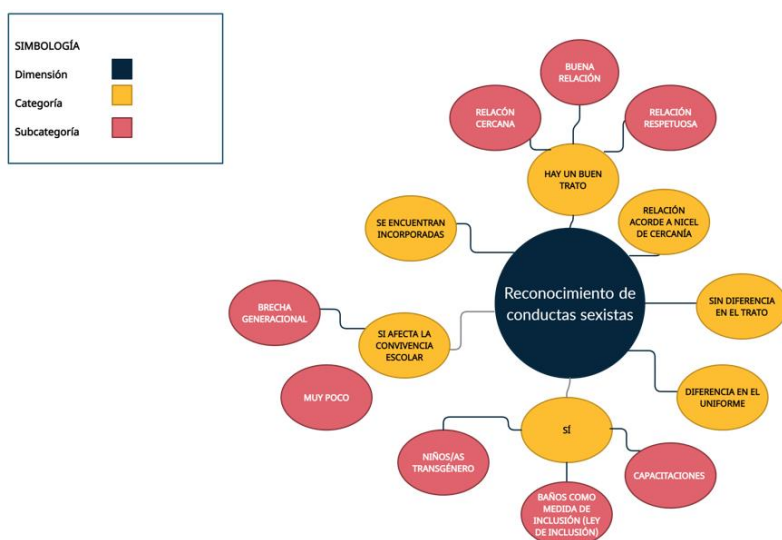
SIMBOLOGÍA
Dimensión
Categoría
Subcategoría

BUENA RELACIÓN

RELACIÓN CERCANA

RELACIÓN RESPETUOSA

HAY UN BUEN TRATO

SE ENCUENTRAN INCORPORADAS

RELACIÓN ACORDE A NICEL DE CERCANÍA

Reconocimiento de conductas sexistas

SIN DIFERENCIA EN EL TRATO

BRECHA GENERACIONAL

SI AFECTA LA CONVIVENCIA ESCOLAR

MUY POCO

DIFERENCIA EN EL UNIFORME

SÍ

NIÑOS/AS TRANSGÉNERO

CAPACITACIONES

BAÑOS COMO MEDIDA DE INCLUSIÓN (LEY DE INCLUSIÓN)